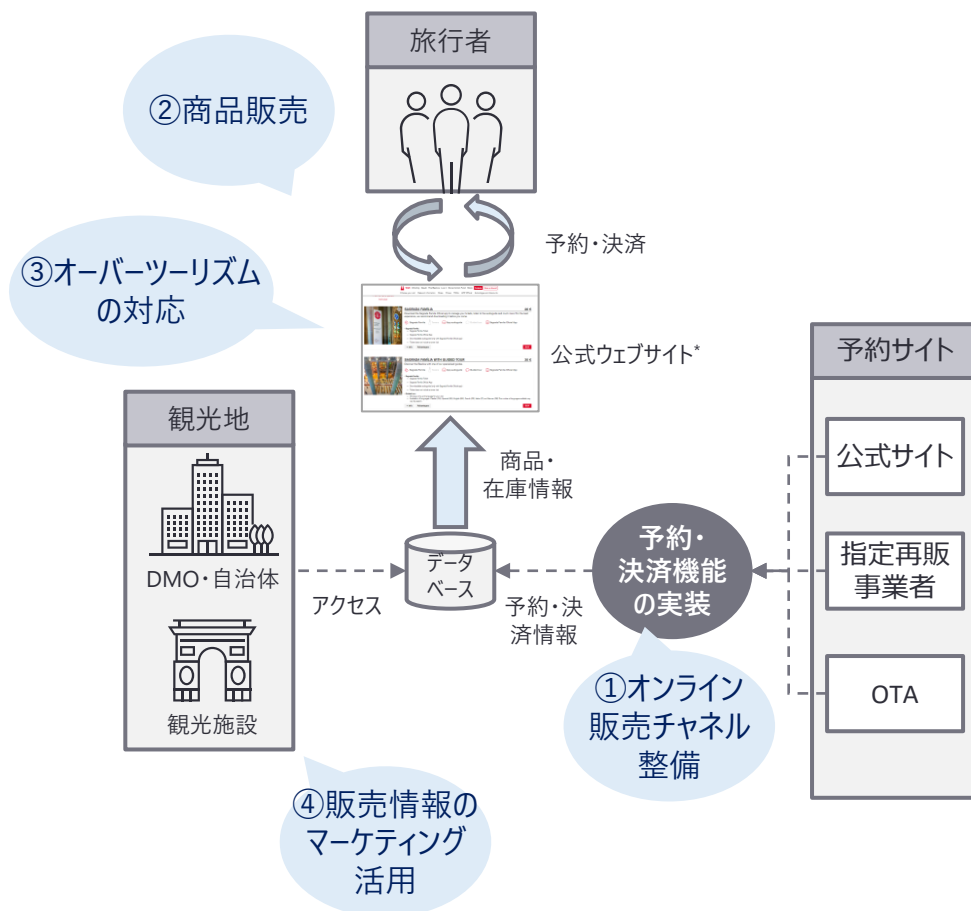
旅行者

②商品販売

予約・決済

③オーバーツーリズムの対応

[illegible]

公式ウェブサイト*

予約サイト

観光地

公式サイト

商品・在庫情報

DMO・自治体

データベース

予約・決済機能の実装

指定再販事業者

アクセス

予約・決済情報

観光施設

①オンライン販売チャネル整備

OTA

④販売情報のマーケティング活用